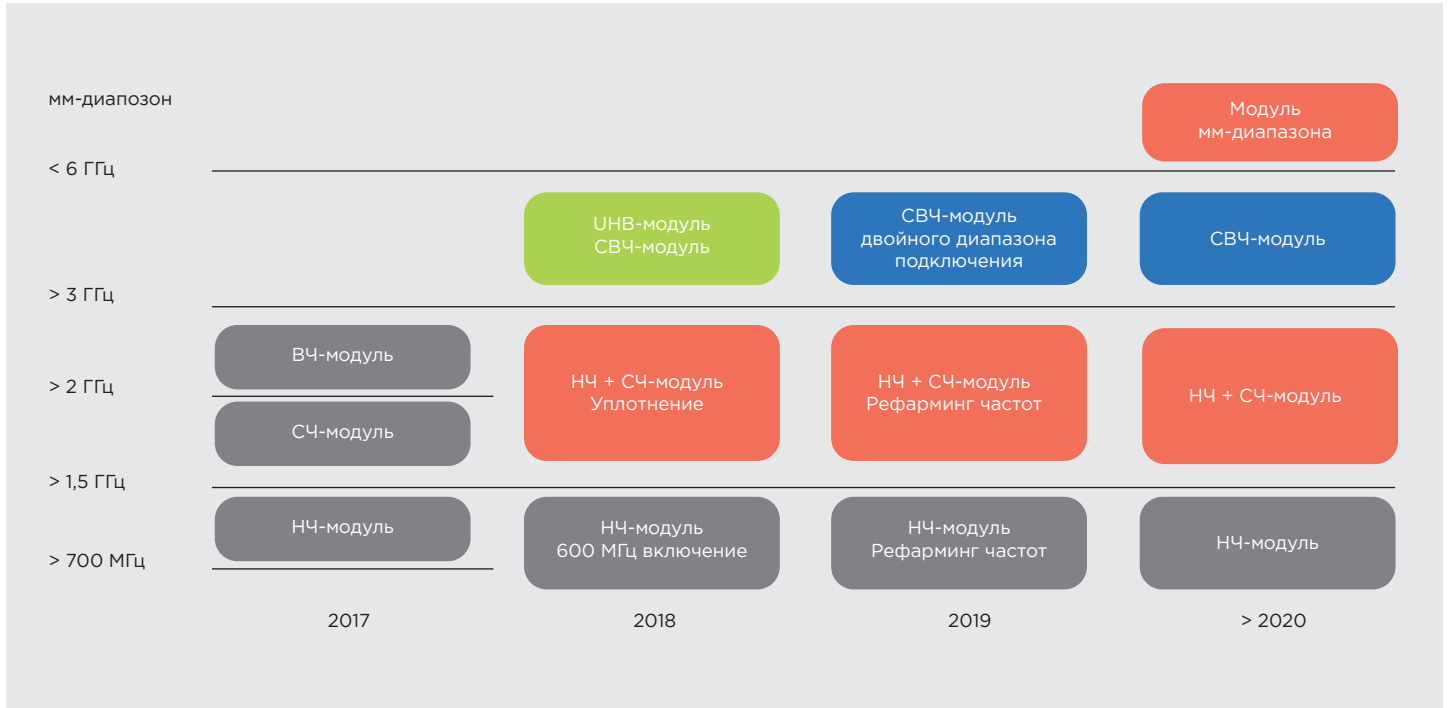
мм-диапозон

< 6 ГГц

> 3 ГГц

> 2 ГГц

> 1,5 ГГц

> 700 МГц

Модуль мм-диапазона

UHB-модуль СВЧ-модуль

СВЧ-модуль двойного диапазона подключения

СВЧ-модуль

ВЧ-модуль

СЧ-модуль

НЧ + СЧ-модуль Уплотнение

НЧ + СЧ-модуль Рефарминг частот

НЧ + СЧ-модуль

НЧ-модуль

НЧ-модуль 600 МГц включение

НЧ-модуль Рефарминг частот

НЧ-модуль

2017

2018

2019

> 2020